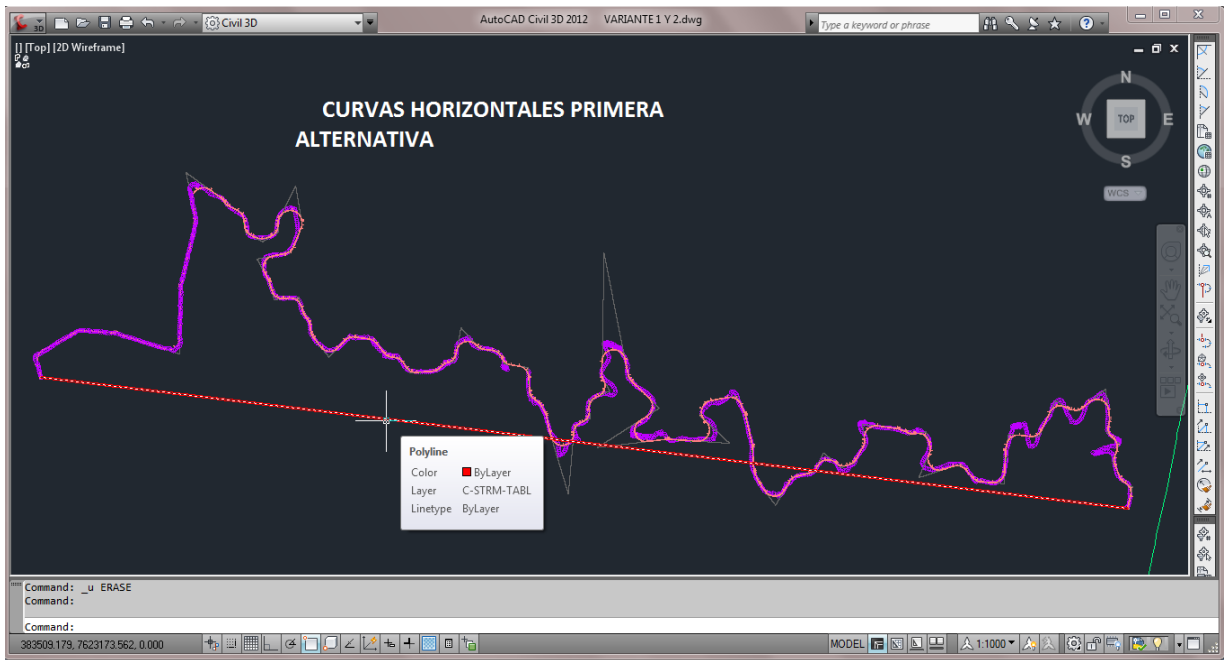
Civil 3D

AutoCAD Civil 3D 2012 VARIANTE 1 Y 2.dwg

Type a keyword or phrase

[-][Top][2D Wireframe]

CURVAS HORIZONTALES PRIMERA ALTERNATIVA

N
W
TOP
E
S
WCS

Polyline
Color ByLayer
Layer C-STRM-TABL
Linetype ByLayer

Command: _u ERASE
Command:

Command:

383509.179, 7623173.562, 0.000

MODEL

1:1000